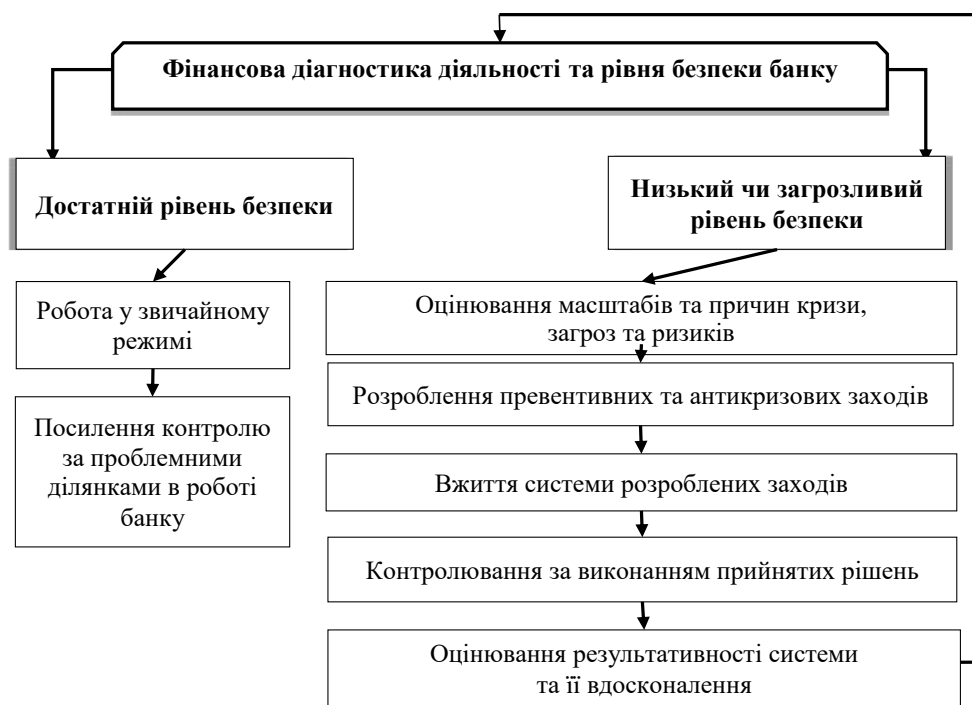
Фінансова діагностика діяльності та рівня безпеки банку

Достатній рівень безпеки

Низький чи загрозливий рівень безпеки

Робота у звичайному режимі

Посилення контролю за проблемними ділянками в роботі банку

Оцінювання масштабів та причин кризи, загроз та ризиків

Розроблення превентивних та антикризових заходів

Вжиття системи розроблених заходів

Контролювання за виконанням прийнятих рішень

Оцінювання результативності системи та її вдосконалення